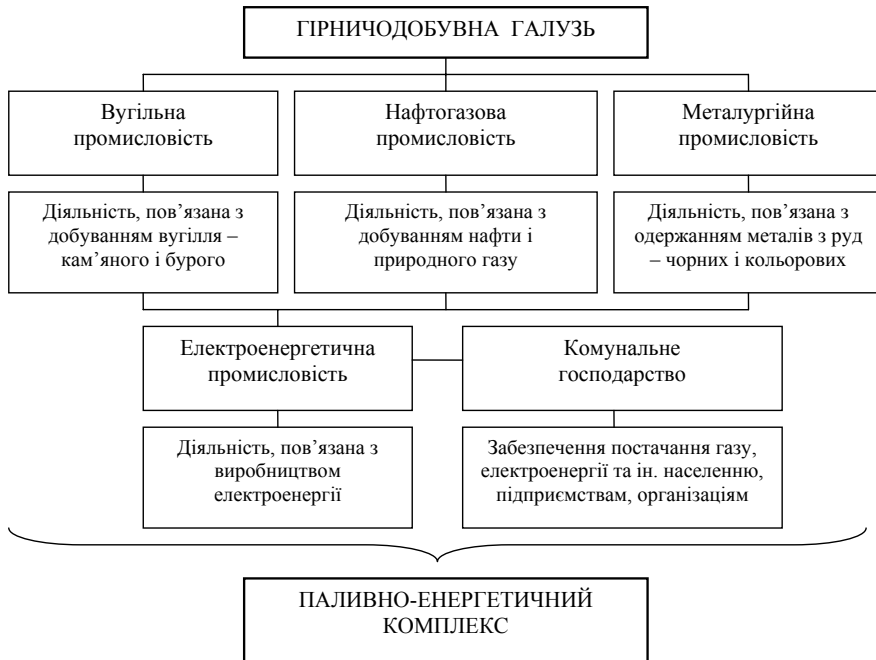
ГІРНИЧОДОБУВНА ГАЛУЗЬ

Вугільна промисловість

Нафтогазова промисловість

Металургійна промисловість

Діяльність, пов'язана з добуванням вугілля – кам'яного і бурого

Діяльність, пов'язана з добуванням нафти і природного газу

Діяльність, пов'язана з одержанням металів з руд – чорних і кольорових

Електроенергетична промисловість

Комунальне господарство

Діяльність, пов'язана з виробництвом електроенергії

Забезпечення постачання газу, електроенергії та ін. населенню, підприємствам, організаціям

ПАЛИВНО-ЕНЕРГЕТИЧНИЙ КОМПЛЕКС